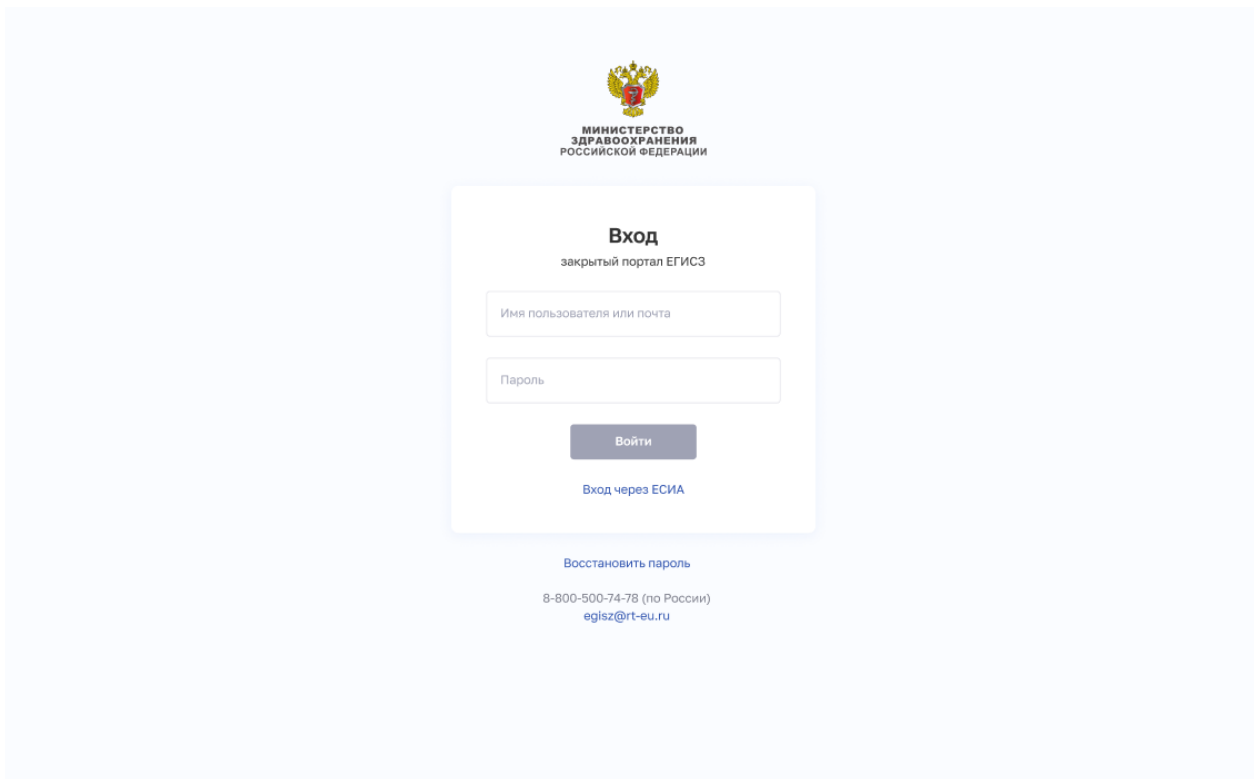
МИНИСТЕРСТВО
ЗДРАВООХРАНЕНИЯ
РОССИЙСКОЙ ФЕДЕРАЦИИ

Вход
закрытый портал ЕГИСЗ

Имя пользователя или почта

Пароль

Войти

Вход через ЕСИА

Восстановить пароль

8-800-500-74-78 (по России)
egisz@rt-eu.ru